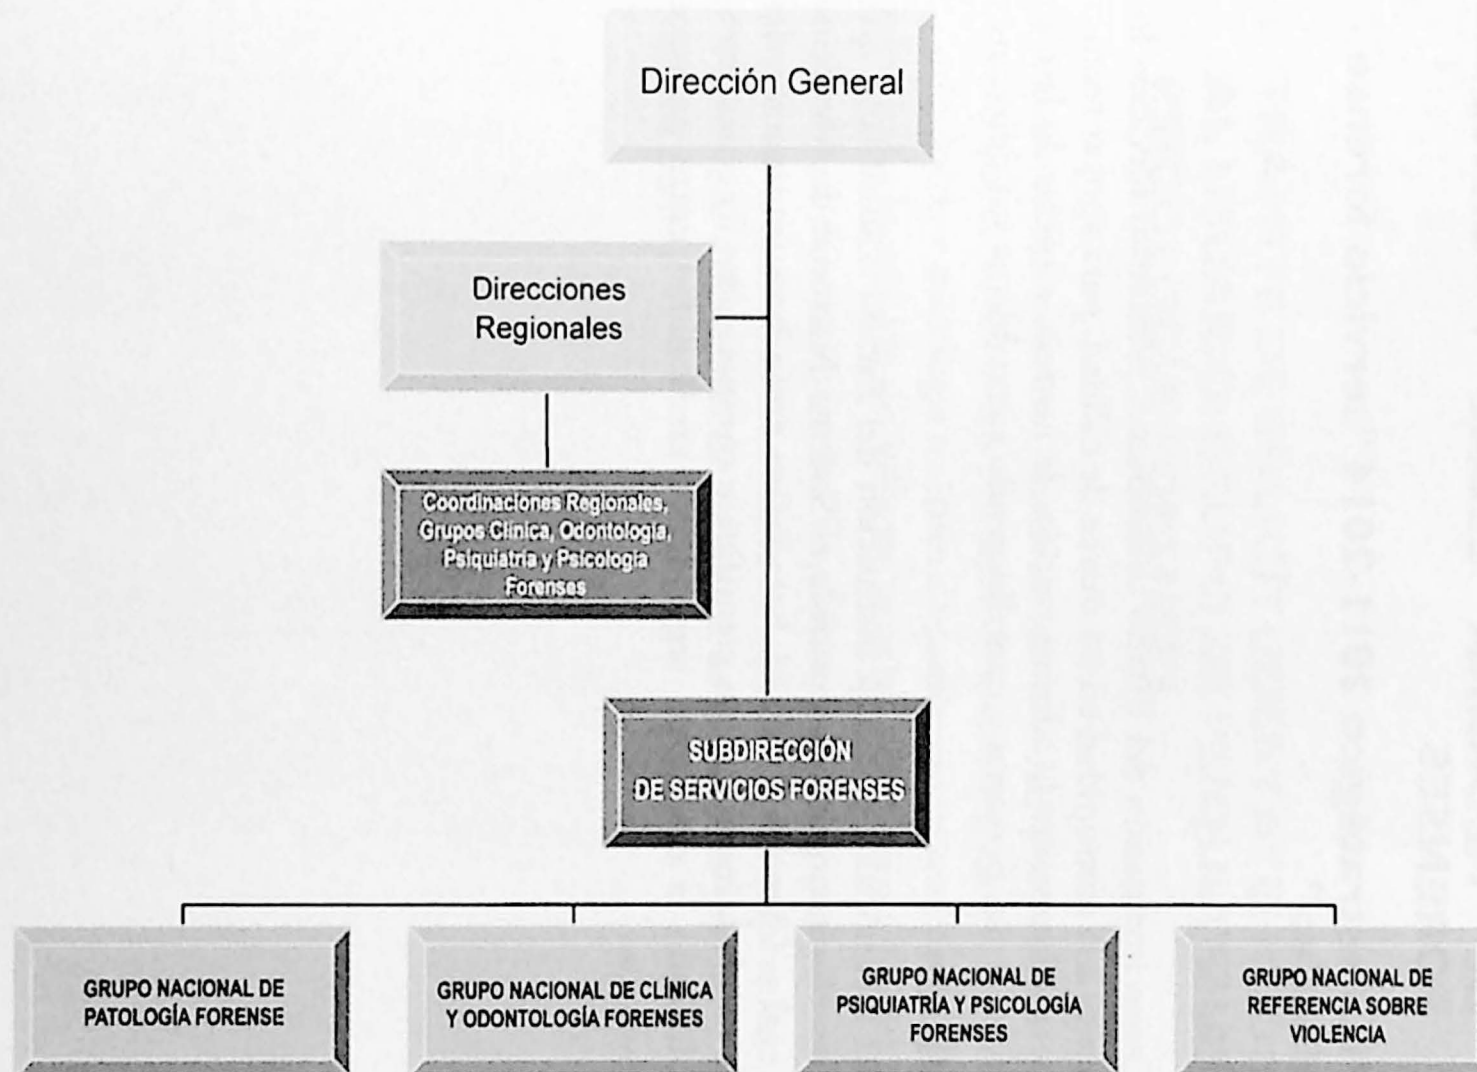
Dirección General

Direcciones Regionales

Coordinaciones Regionales, Grupos Clínica, Odontología, Psiquiatría y Psicología Forenses

SUBDIRECCIÓN DE SERVICIOS FORENSES

GRUPO NACIONAL DE PATOLOGÍA FORENSE

GRUPO NACIONAL DE CLÍNICA Y ODONTOLOGÍA FORENSES

GRUPO NACIONAL DE PSIQUIATRÍA Y PSICOLOGÍA FORENSES

GRUPO NACIONAL DE REFERENCIA SOBRE VIOLENCIA